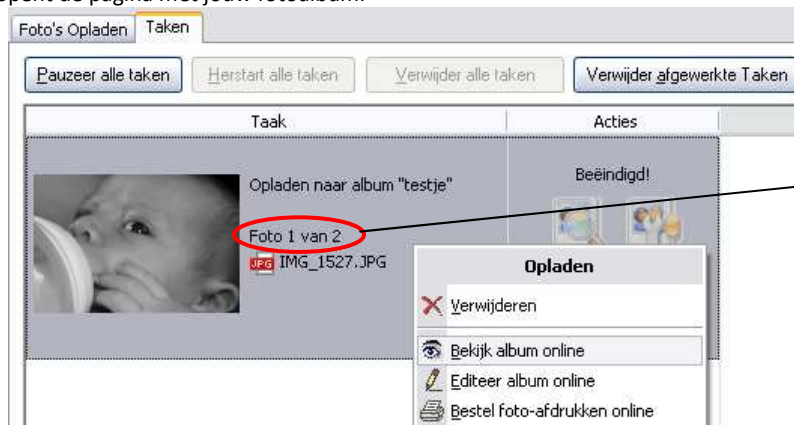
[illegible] de pagina met jouw fotoalbum.

Foto's Opladen | Taken

Pauzeer alle taken | Herstart alle taken | Verwijder alle taken | Verwijder afgewerkte Taken

| Taak | Acties |
|---|---|
| Opladen naar album "testje" Foto 1 van 2 JPG IMG_1527.JPG | Beëindigd! |

Opladen
Verwijderen
Bekijk album online
Editeer album online
Bestel foto-afdrukken online